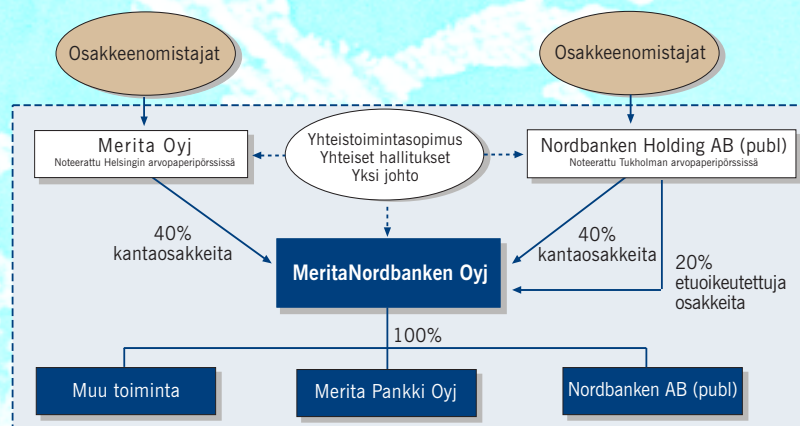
Osakkeenomistajat

Osakkeenomistajat

Merita Oyj
Noteerattu Helsingin arvopaperipörssissä

Yhteistoimintasopimus
Yhteiset hallitukset
Yksi johto

Nordbanken Holding AB (publ)
Noteerattu Tukholman arvopaperipörssissä

40%
kantaosakkeita

40%
kantaosakkeita

20%
etuoikeutettuja
osakkeita

MeritaNordbanken Oyj

100%

Muu toiminta

Merita Pankki Oyj

Nordbanken AB (publ)